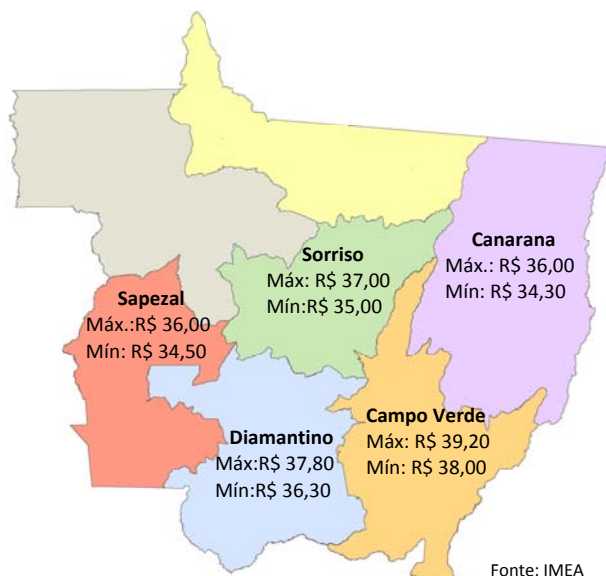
Sorriso
Máx: R$ 37,00
Mín:R$ 35,00

Canarana
Máx.: R$ 36,00
Mín: R$ 34,30

Sapezal
Máx.:R$ 36,00
Mín: R$ 34,50

Campo Verde
Máx: R$ 39,20
Mín: R$ 38,00

Diamantino
Máx:R$ 37,80
Mín:R$ 36,30

Fonte: IMEA